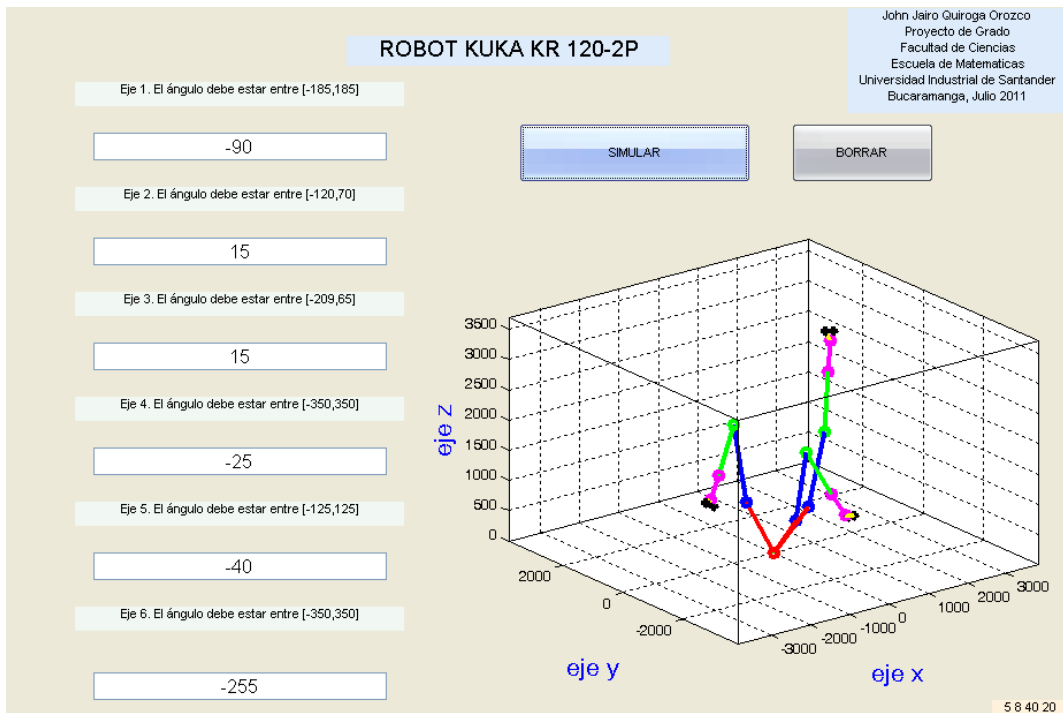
John Jairo Quiroga Orozco
Proyecto de Grado
Facultad de Ciencias
Escuela de Matematicas
Universidad Industrial de Santander
Bucaramanga, Julio 2011

ROBOT KUKA KR 120-2P

Eje 1. El ángulo debe estar entre [-185,185]

-90

SIMULAR

BORRAR

Eje 2. El ángulo debe estar entre [-120,70]

15

Eje 3. El ángulo debe estar entre [-209,65]

15

Eje 4. El ángulo debe estar entre [-350,350]

-25

Eje 5. El ángulo debe estar entre [-125,125]

-40

Eje 6. El ángulo debe estar entre [-350,350]

-255

3500
3000
2500
2000
1500
1000
500
0
eje z
2000
0
-2000
eje y
-3000
-2000
-1000
0
1000
2000
3000
eje x

5 8 40 20